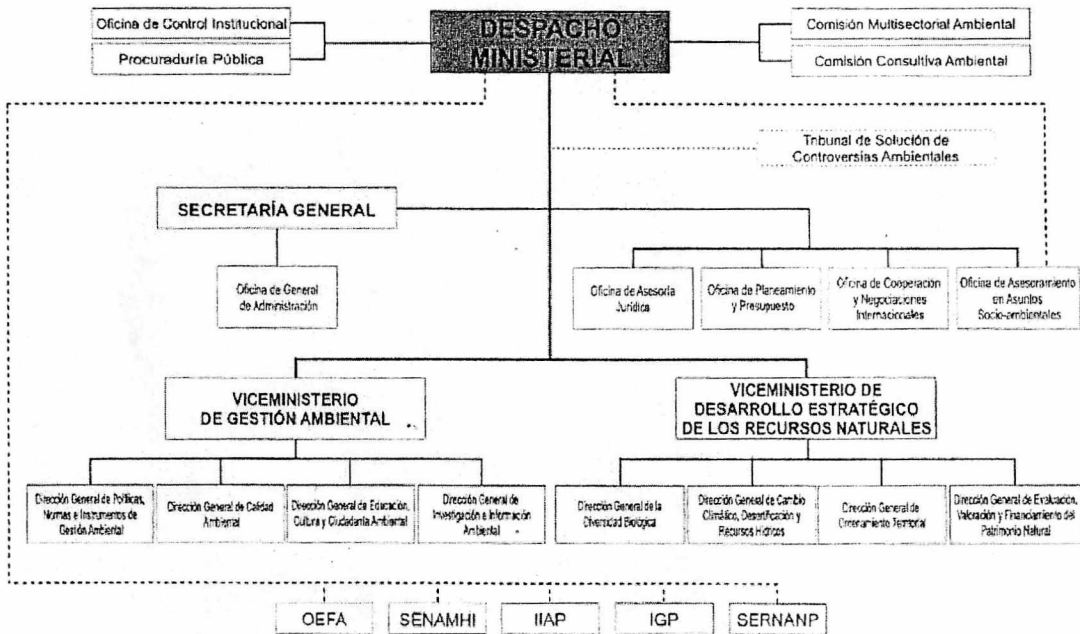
Oficina de Control Institucional

Procuraduría Pública

DESPACHO MINISTERIAL

Comisión Multisectorial Ambiental

Comisión Consultiva Ambiental

Tribunal de Solución de Controversias Ambientales

SECRETARÍA GENERAL

Oficina de General de Administración

Oficina de Asesoría Jurídica

Oficina de Planeamiento y Presupuesto

Oficina de Cooperación y Negociaciones Internacionales

Oficina de Asesoramiento en Asuntos Socio-ambientales

VICEMINISTERIO DE GESTIÓN AMBIENTAL

VICEMINISTERIO DE DESARROLLO ESTRATÉGICO DE LOS RECURSOS NATURALES

Dirección General de Políticas, Normas e Instrumentos de Gestión Ambiental

Dirección General de Calidad Ambiental

Dirección General de Educación, Cultura y Ciudadanía Ambiental

Dirección General de Investigación e Información Ambiental

Dirección General de la Diversidad Biológica

Dirección General de Cambio Climático, Desertificación y Recursos Hídricos

Dirección General de Ordenamiento Territorial

Dirección General de Evaluación, Valoración y Financiamiento del Patrimonio Natural

OEFA

SENAMHI

IIAP

IGP

SERNANP